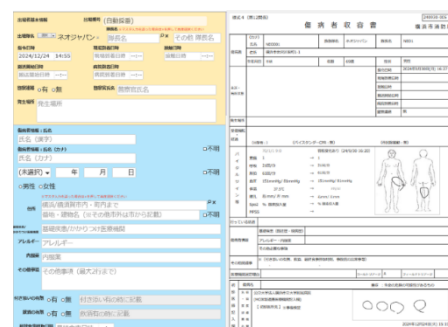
出場要請元機関 | 出場種別 (自動採番)
出場機関 | ネオジャパン | 隊員名 | その他 隊員名
覚知日時 | 現場到着日時 | 接触日時
2024/12/24 14:55 | 現場到着日時 | 接触日時
現場出発日時 | 病院到着日時 | 収容日時
現場出発日時 | 病院到着日時 | 収容日時
交通事故 ○有 ○無 | 搬送先医療機関 | 医師氏名
発生場所 | 発生場所

傷病者情報 / 氏名
氏名（漢字）
傷病者情報 / 氏名（カナ）
氏名（カナ）
（年）（月）（日）
○男性 ○女性
住所 | 横浜/横浜市内・市内まで
連絡先 | 電話・携帯番号
かかりつけ医療機関 | 最寄医療機関
アレルギー | アレルギー
内服薬 | 内服薬
その他事項 | その他事項（最大2行まで）
○有 ○無 | 付き添い者の続柄と氏名
○有 ○無

傷 病 者 収 容 書